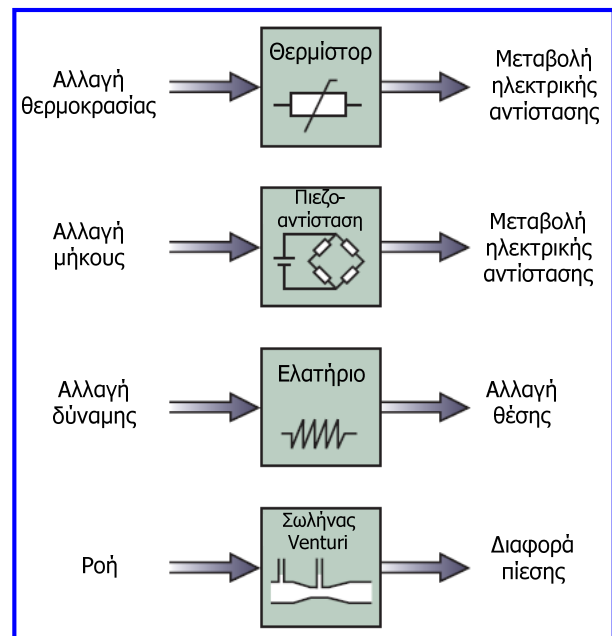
Αλλαγή θερμοκρασίας

Θερμίστορ

Μεταβολή ηλεκτρικής αντίστασης

Αλλαγή μήκους

Πιεζοαντίσταση

Μεταβολή ηλεκτρικής αντίστασης

Αλλαγή δύναμης

Ελατήριο

Αλλαγή θέσης

Ροή

Σωλήνας Venturi

Διαφορά πίεσης